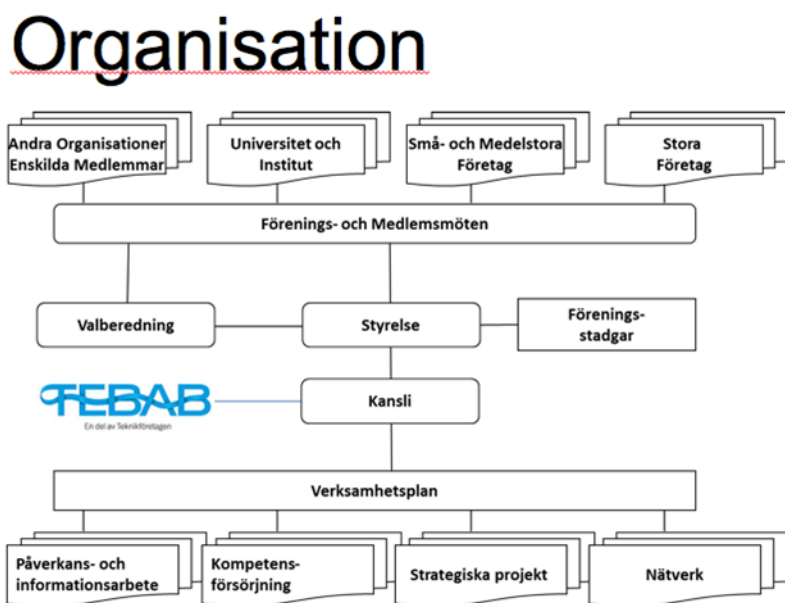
Organisation

Andra Organisationer Enskilda Medlemmar

Universitet och Institut

Små- och Medelstora Företag

Stora Företag

Förenings- och Medlemsmöten

Valberedning

Styrelse

Förenings-stadgar

TEBAB
En del av Teknikföretagen

Kansli

Verksamhetsplan

Påverkans- och informationsarbete

Kompetens-försörjning

Strategiska projekt

Nätverk